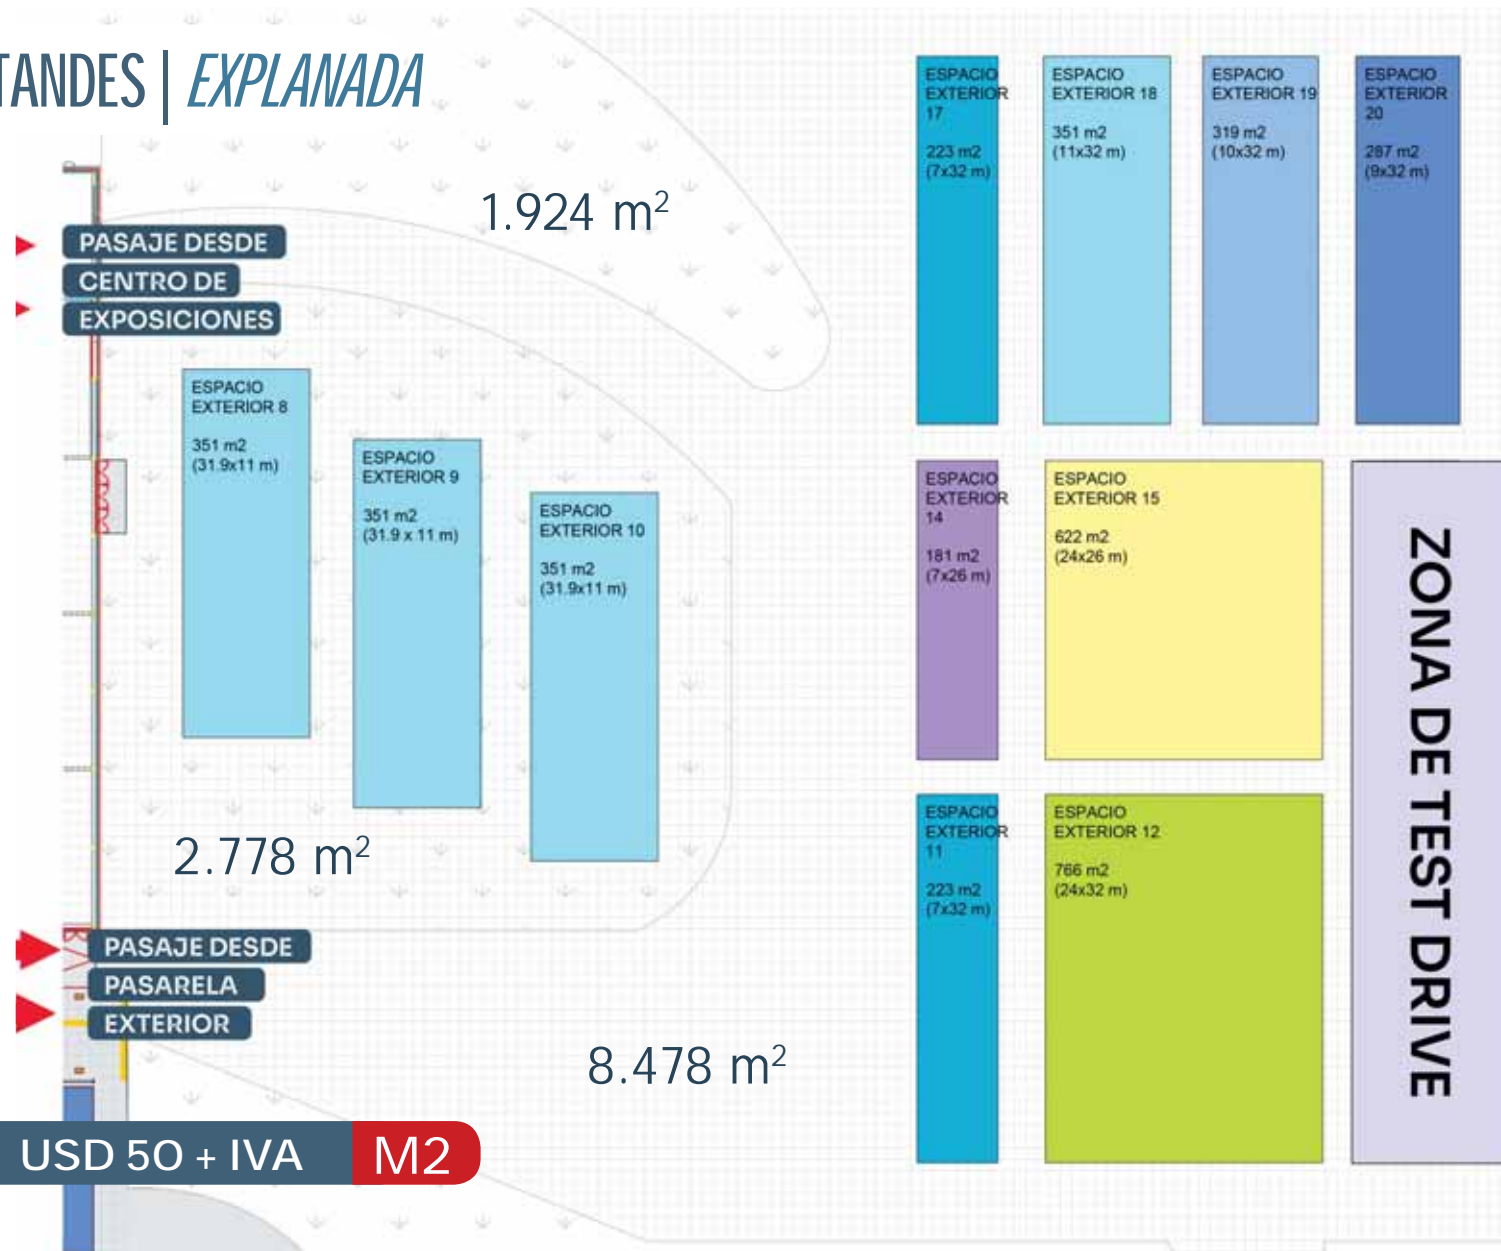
TANDES | EXPLANADA

1.924 m$^2$

PASAJE DESDE
CENTRO DE
EXPOSICIONES

ESPACIO EXTERIOR 17
223 m2
(7x32 m)

ESPACIO EXTERIOR 18
351 m2
(11x32 m)

ESPACIO EXTERIOR 19
319 m2
(10x32 m)

ESPACIO EXTERIOR 20
287 m2
(9x32 m)

ESPACIO EXTERIOR 8
351 m2
(31.9x11 m)

ESPACIO EXTERIOR 9
351 m2
(31.9 x 11 m)

ESPACIO EXTERIOR 10
351 m2
(31.9x11 m)

ESPACIO EXTERIOR 14
181 m2
(7x26 m)

ESPACIO EXTERIOR 15
622 m2
(24x26 m)

ZONA DE TEST DRIVE

2.778 m$^2$

ESPACIO EXTERIOR 11
223 m2
(7x32 m)

ESPACIO EXTERIOR 12
766 m2
(24x32 m)

PASAJE DESDE
PASARELA
EXTERIOR

8.478 m$^2$

USD 50 + IVA M2